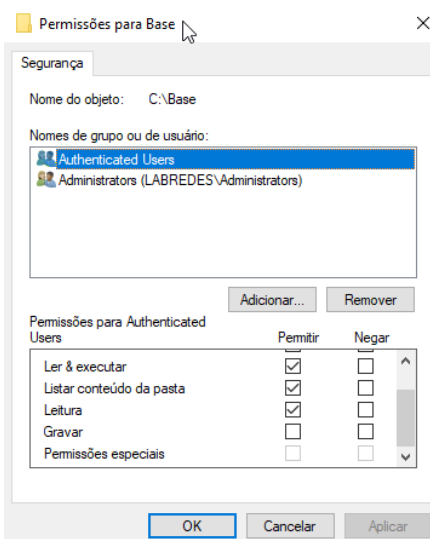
Permissões para Base

Segurança

Nome do objeto: C:\Base

Nomes de grupo ou de usuário:

Authenticated Users
Administrators (LABREDES\Administrators)

Adicionar... Remover

Permissões para Authenticated Users

| | Permitir | Negar |
|---|---|---|
| Ler & executar | ☑ | ☐ |
| Listar conteúdo da pasta | ☑ | ☐ |
| Leitura | ☑ | ☐ |
| Gravar | ☐ | ☐ |
| Permissões especiais | ☐ | ☐ |

OK Cancelar Aplicar